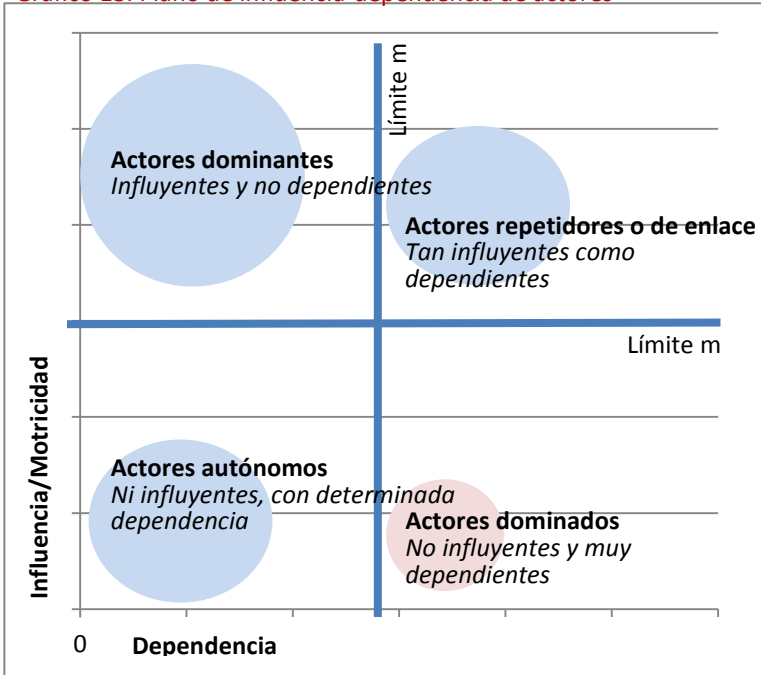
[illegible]

Límite m

Actores dominantes
*Influyentes y no dependientes*

Actores repetidores o de enlace
*Tan influyentes como dependientes*

Límite m

Influencia/Motricidad

Actores autónomos
*Ni influyentes, con determinada dependencia*

Actores dominados
*No influyentes y muy dependientes*

0 Dependencia